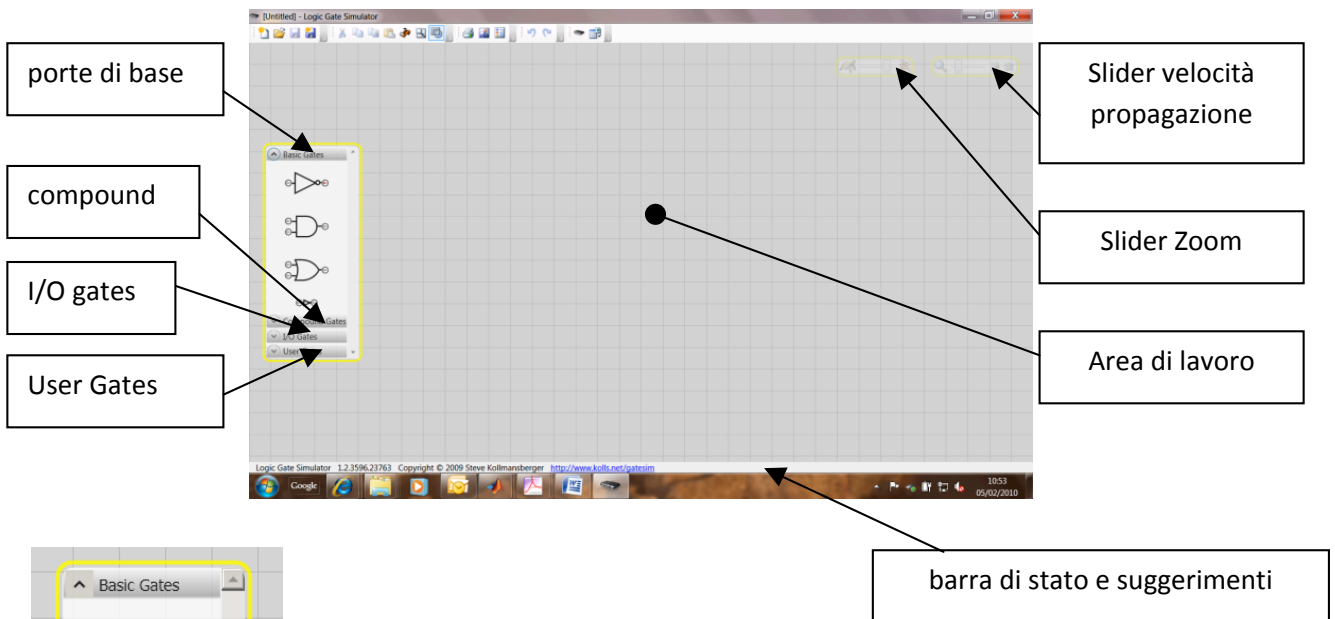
[Untitled] - Logic Gate Simulator

porte di base

Slider velocità propagazione

Basic Gates

compound

Slider Zoom

I/O gates

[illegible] Gates

I/O Gates

User Gates

Area di lavoro

Logic Gate Simulator 1.2.3596.23763 Copyright © 2009 Steve Kollmansberger http://www.kolls.net/gatesim

Google

10:53
05/02/2010

Basic Gates

barra di stato e suggerimenti